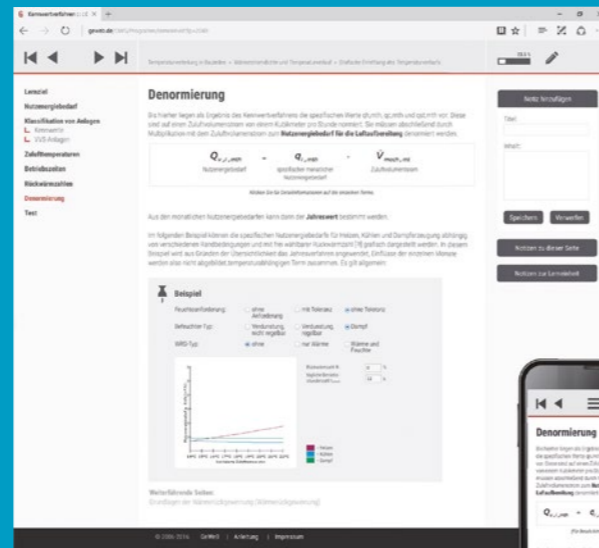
Kennwertverfahren

geweb.de

Lernziel
Nutzenergiebedarf
Klassifikation von Anlagen
Kennwerte
SVE-Anlagen
Zuluftemperaturen
Betriebszeiten
Rückwärmzahlen
Denormierung
Test

Denormierung

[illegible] Nutzenergiebedarf für die Luftaufbereitung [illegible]

$Q_{v,j,mth}$ = $q_{v,j,mth}$ · $\dot{V}_{mech,j,mi}$

Nutzenergiebedarf | spezifischer monatlicher Nutzenergiebedarf | Zuluftvolumenstrom

Aus den monatlichen Nutzenergiebedarfen kann dann der Jahreswert bestimmt werden.

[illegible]

Beispiel

Feuchteanforderung: ohne Anforderung | mit Toleranz | ohne Toleranz
Befeuchter-Typ: Verdunstung, nicht regelbar | Verdunstung, regelbar | Dampf
WRG-Typ: ohne | nur Wärme | Wärme und Feuchte

Heizen
Kühlen
Dampf

Weiterführende Seiten:

Notiz hinzufügen
Titel:
Inhalt:
Speichern
Verwerfen
Notizen zu dieser Seite
Notizen zur Lerneinheit

© 2006-2016 GeWeB | Anleitung | Impressum

Denormierung
Luftaufbereitung